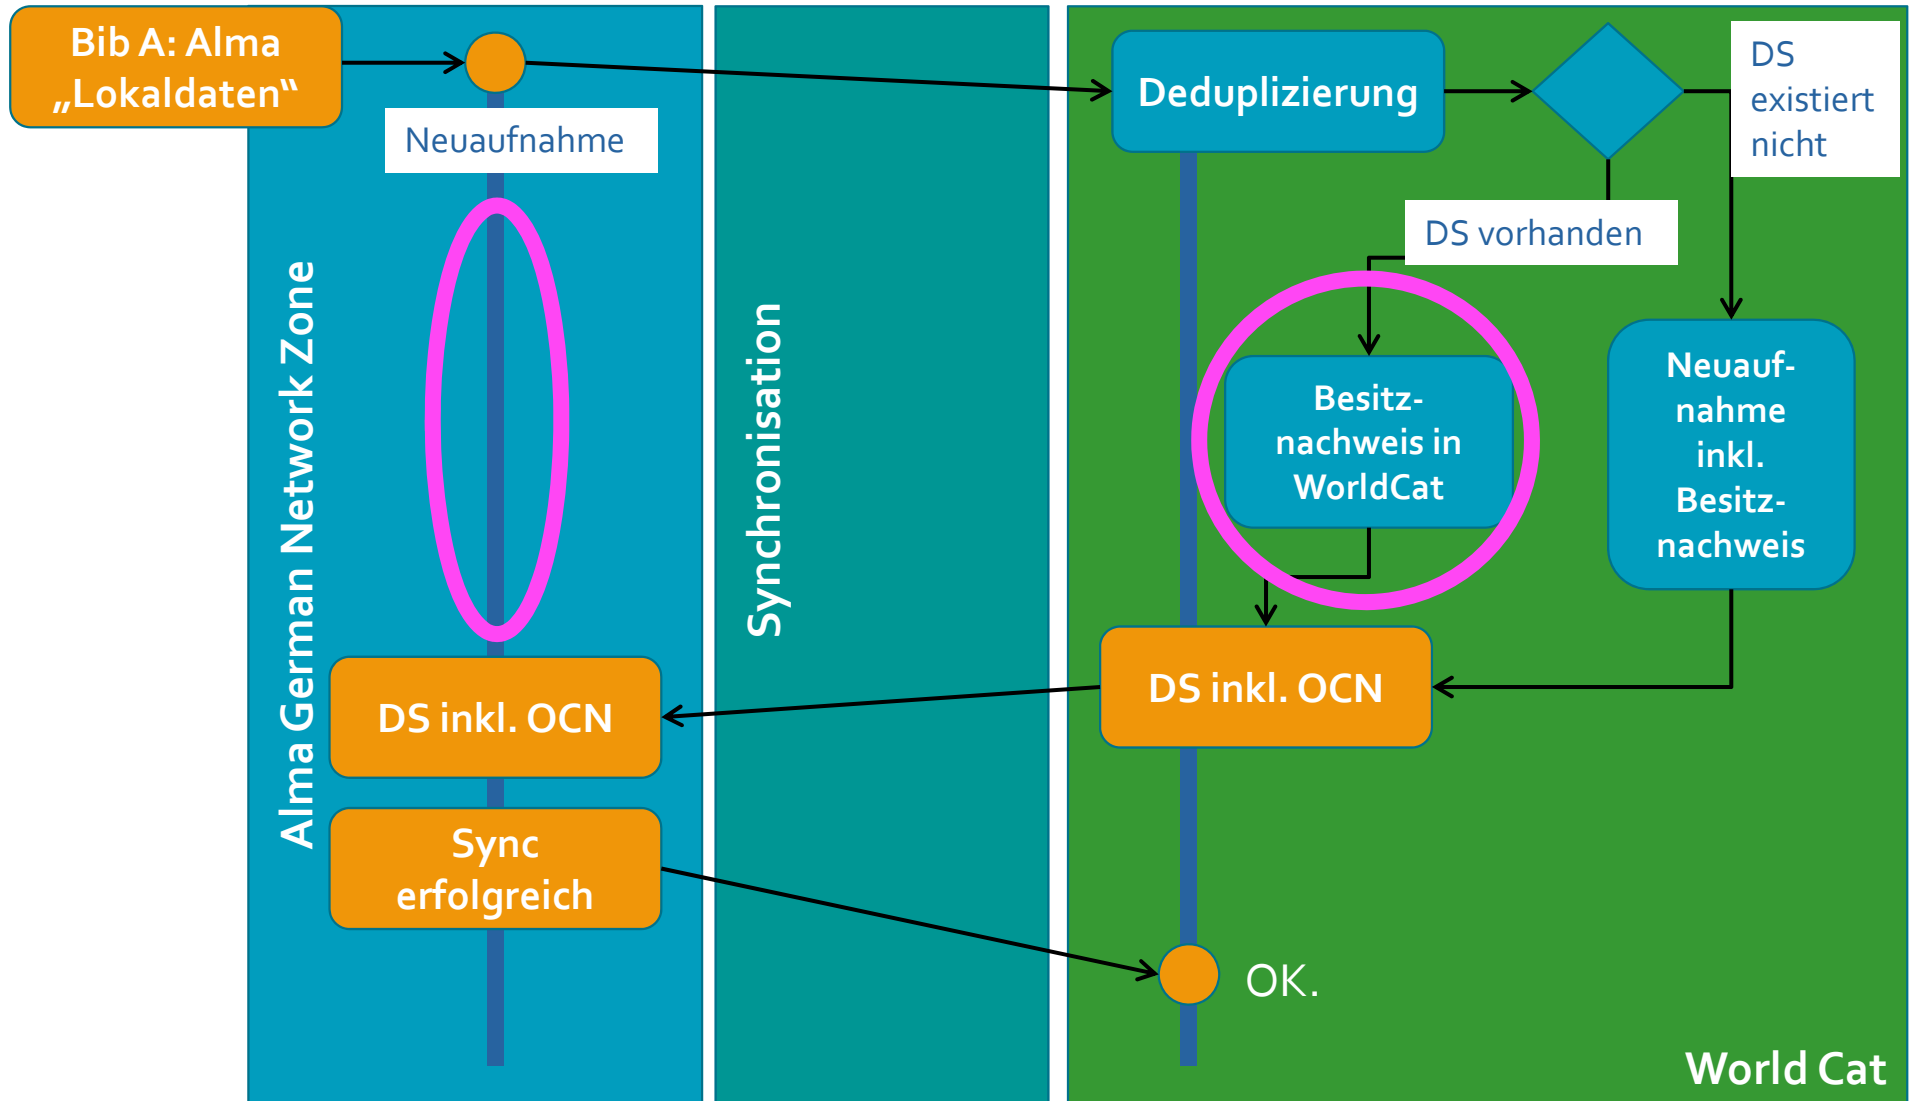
Bib A: Alma „Lokaldaten“

Neuaufnahme

Alma German Network Zone

DS inkl. OCN

Sync erfolgreich

Synchronisation

Deduplizierung

DS existiert nicht

DS vorhanden

Besitznachweis in WorldCat

Neuaufnahme inkl. Besitznachweis

DS inkl. OCN

OK.

World Cat